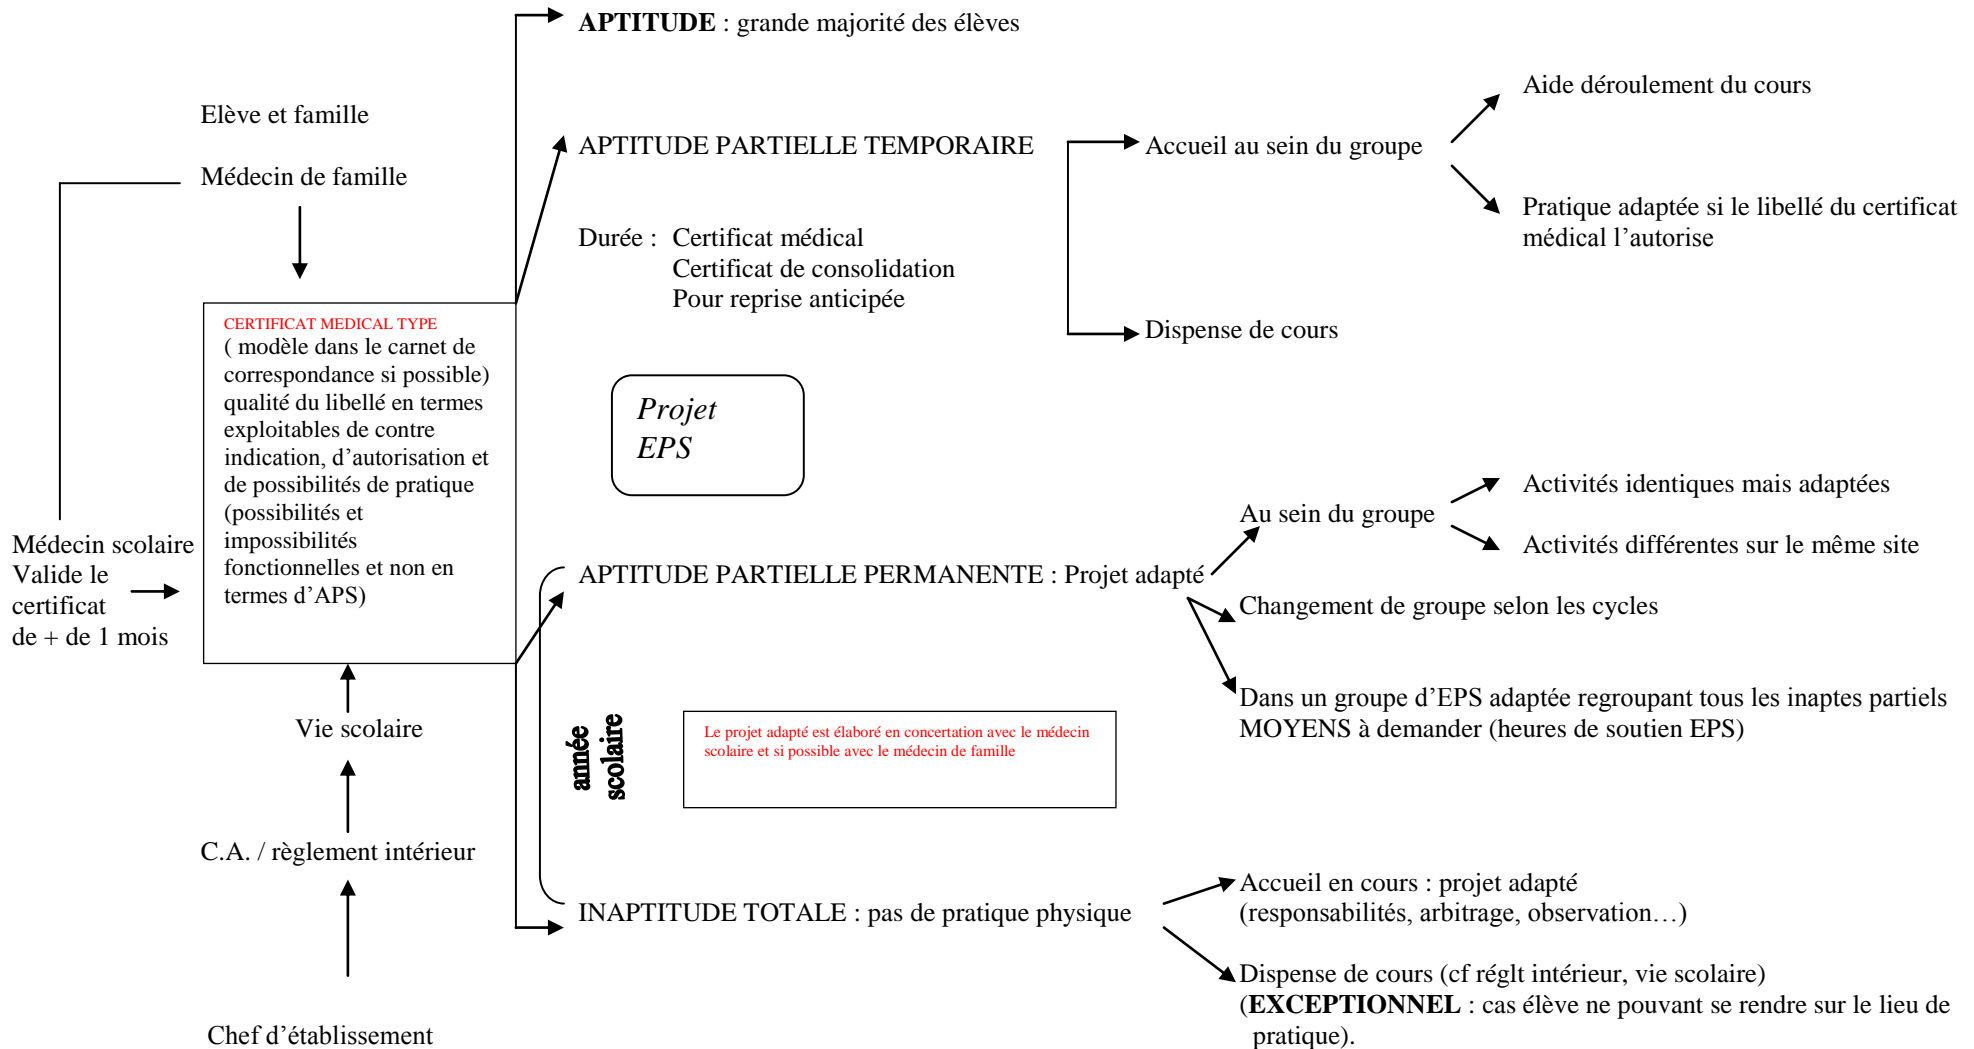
**APTITUDE** : grande majorité des élèves

Elève et famille

Médecin de famille

APTITUDE PARTIELLE TEMPORAIRE

Durée : Certificat médical
Certificat de consolidation
Pour reprise anticipée

Accueil au sein du groupe

Aide déroulement du cours

Pratique adaptée si le libellé du certificat médical l'autorise

Dispense de cours

CERTIFICAT MEDICAL TYPE
( modèle dans le carnet de correspondance si possible) qualité du libellé en termes exploitables de contre indication, d'autorisation et de possibilités de pratique (possibilités et impossibilités fonctionnelles et non en termes d'APS)

Projet EPS

Médecin scolaire
Valide le certificat de + de 1 mois

Au sein du groupe

Activités identiques mais adaptées

Activités différentes sur le même site

APTITUDE PARTIELLE PERMANENTE : Projet adapté

Changement de groupe selon les cycles

Dans un groupe d'EPS adaptée regroupant tous les inaptes partiels
MOYENS à demander (heures de soutien EPS)

Vie scolaire

année scolaire

Le projet adapté est élaboré en concertation avec le médecin scolaire et si possible avec le médecin de famille

C.A. / règlement intérieur

INAPTITUDE TOTALE : pas de pratique physique

Accueil en cours : projet adapté
(responsabilités, arbitrage, observation…)

Dispense de cours (cf réglt intérieur, vie scolaire)
(**EXCEPTIONNEL** : cas élève ne pouvant se rendre sur le lieu de pratique).

Chef d'établissement